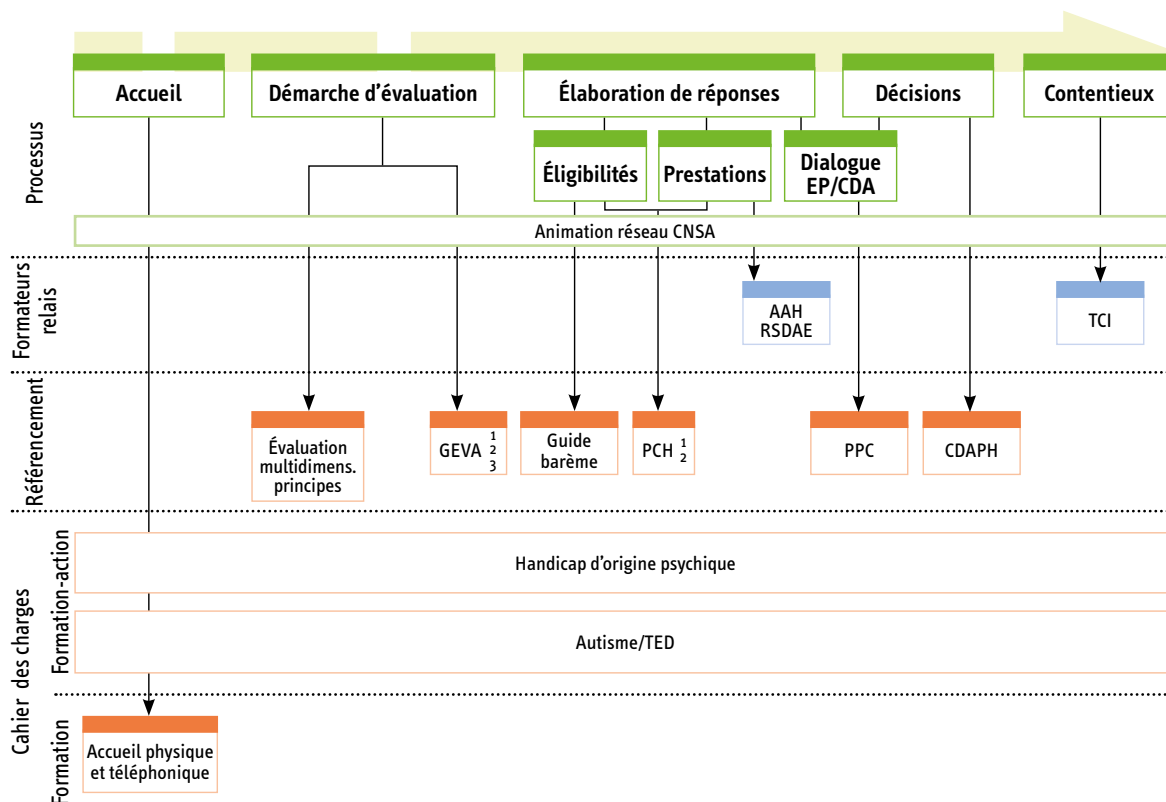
Processus

Accueil

Démarche d'évaluation

Élaboration de réponses

Décisions

Contentieux

Éligibilités

Prestations

Dialogue EP/CDA

Animation réseau CNSA

Formateurs relais

AAH RSDAE

TCI

Référencement

Évaluation multidimens. principes

GEVA $\frac{1}{2}$ 3

Guide barème

PCH $\frac{1}{2}$

PPC

CDAPH

Cahier des charges

Formation-action

Handicap d'origine psychique

Autisme/TED

Formation

Accueil physique et téléphonique